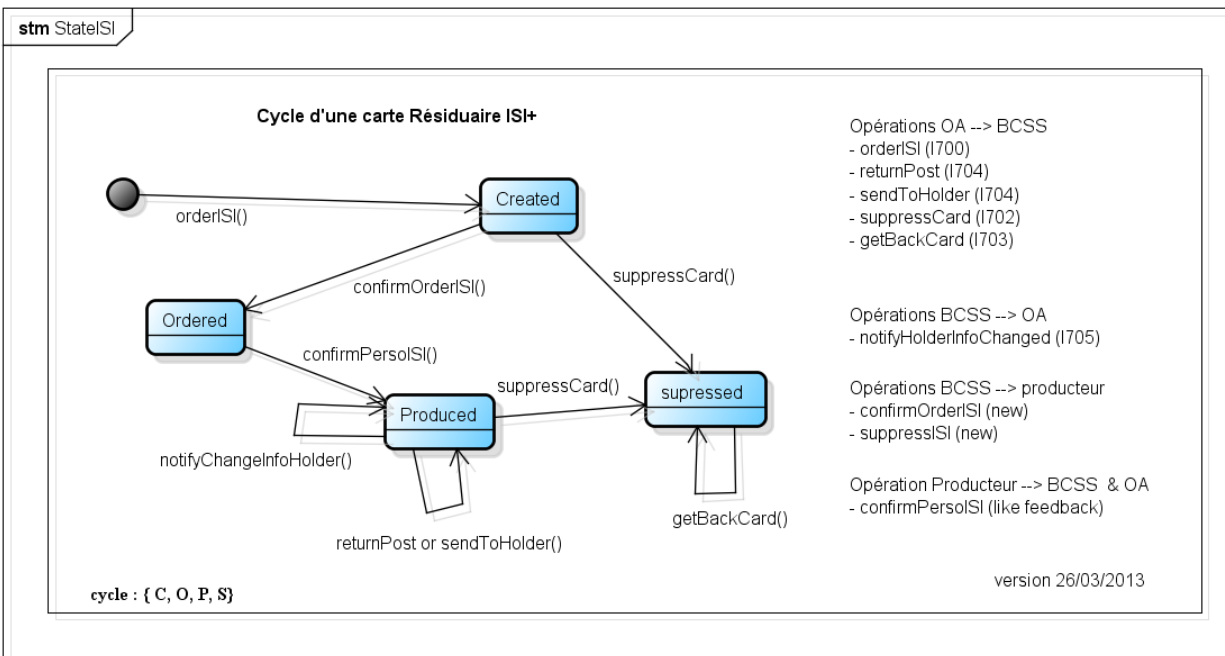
stm StateISI

Cycle d'une carte Résiduaire ISI+

Created

orderISI()

Ordered

confirmOrderISI()

suppressCard()

confirmPersoISI()

suppressCard()

Produced

supressed

notifyChangeInfoHolder()

returnPost or sendToHolder()

getBackCard()

Opérations OA --> BCSS
- orderISI (I700)
- returnPost (I704)
- sendToHolder (I704)
- suppressCard (I702)
- getBackCard (I703)

Opérations BCSS --> OA
- notifyHolderInfoChanged (I705)

Opérations BCSS --> producteur
- confirmOrderISI (new)
- suppressISI (new)

Opération Producteur --> BCSS & OA
- confirmPersoISI (like feedback)

version 26/03/2013

cycle : { C, O, P, S}